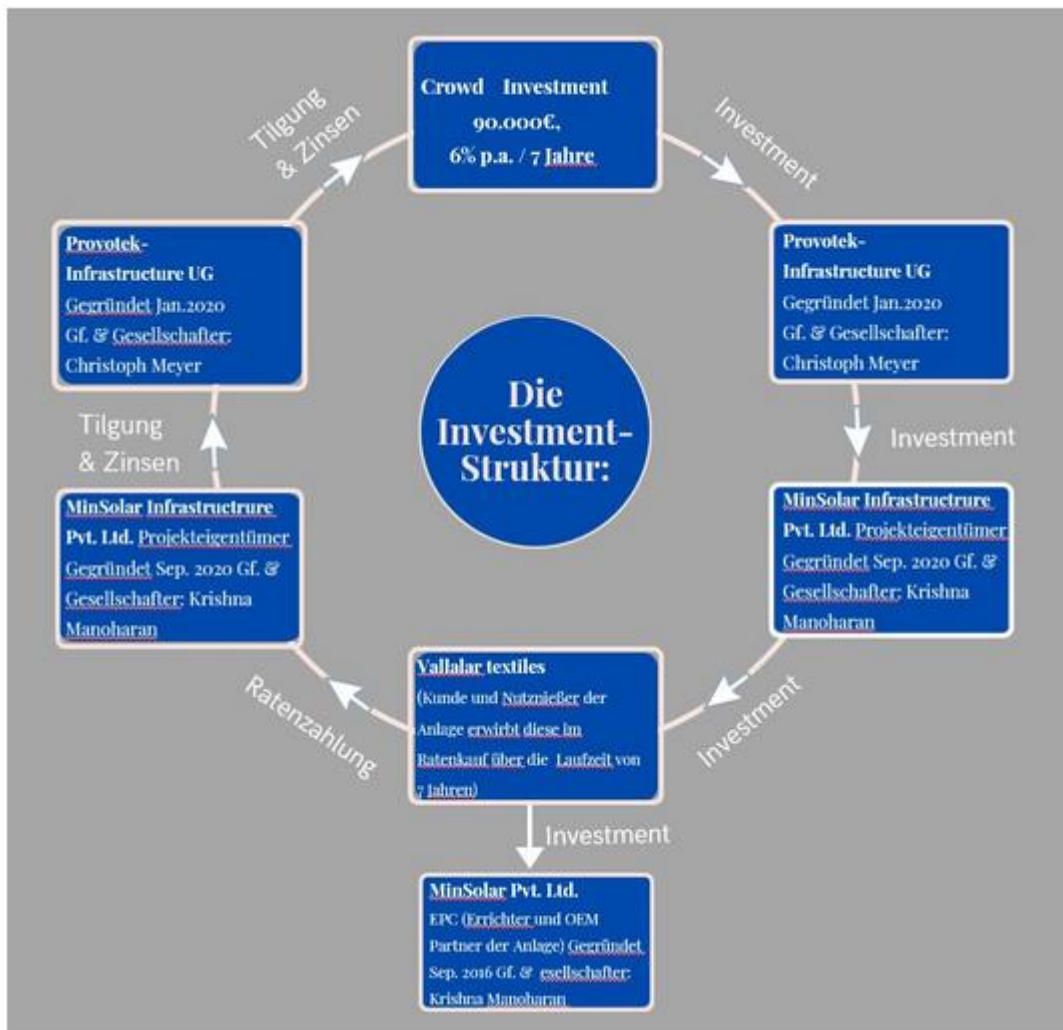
Crowd Investment
90.000€,
6% p.a. / 7 Jahre

Investment

Provotek-Infrastructure UG
Gegründet Jan.2020
Gf. & Gesellschafter:
Christoph Meyer

Investment

MinSolar Infrastructrure Pvt. Ltd. Projekteigentümer
Gegründet Sep. 2020 Gf. & Gesellschafter: Krishna Manoharan

Investment

Vallalar textiles
(Kunde und Nutznießer der Anlage erwirbt diese im Ratenkauf über die Laufzeit von 7 Jahren)

Investment

MinSolar Pvt. Ltd.
EPC (Errichter und OEM Partner der Anlage) Gegründet Sep. 2016 Gf. & esellschafter: Krishna Manoharan

Ratenzahlung

MinSolar Infrastructrure Pvt. Ltd. Projekteigentümer
Gegründet Sep. 2020 Gf. & Gesellschafter: Krishna Manoharan

Tilgung & Zinsen

Provotek-Infrastructure UG
Gegründet Jan.2020
Gf. & Gesellschafter:
Christoph Meyer

Tilgung & Zinsen

Die Investment-Struktur: